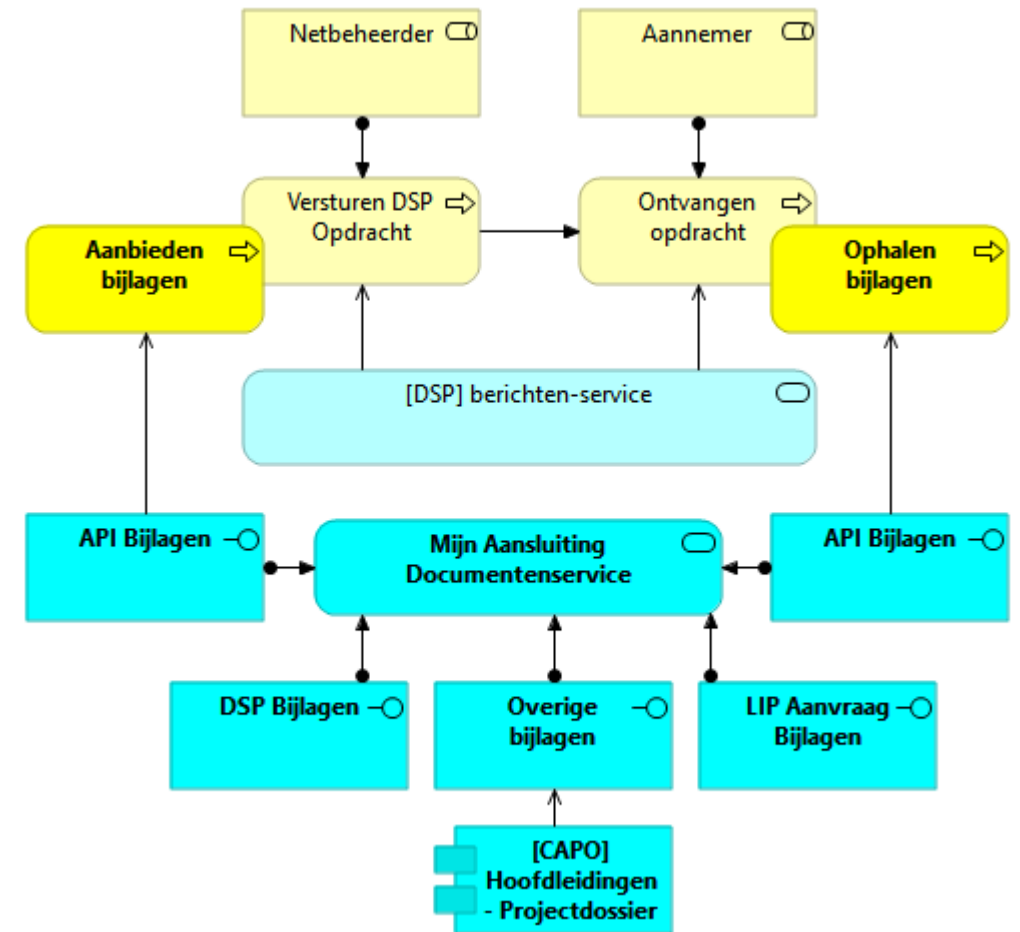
Netbeheerder

Aannemer

Versturen DSP Opdracht

Ontvangen opdracht

Aanbieden bijlagen

Ophalen bijlagen

[DSP] berichten-service

API Bijlagen

Mijn Aansluiting Documentenservice

API Bijlagen

DSP Bijlagen

Overige bijlagen

LIP Aanvraag Bijlagen

[CAPO] Hoofdleidingen - Projectdossier